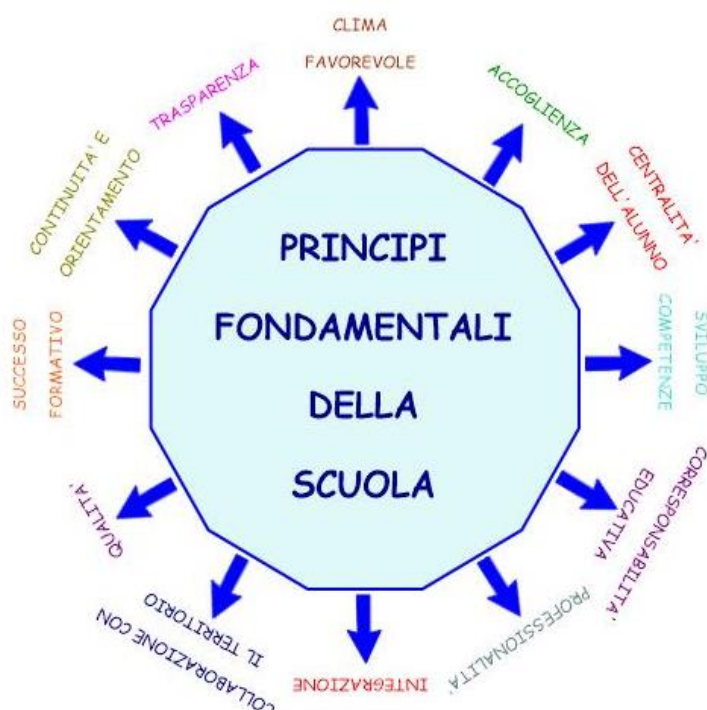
PRINCIPI FONDAMENTALI DELLA SCUOLA

CLIMA FAVOREVOLE

ACCOGLIENZA

CENTRALITA' DELL'ALUNNO

SVILUPPO COMPETENZE

CORRESPONSABILITA' EDUCATIVA

PROFESSIONALITA'

INTEGRAZIONE

COLLABORAZIONE CON IL TERRITORIO

QUALITA'

SUCCESSO FORMATIVO

CONTINUITA' E ORIENTAMENTO

TRASPARENZA